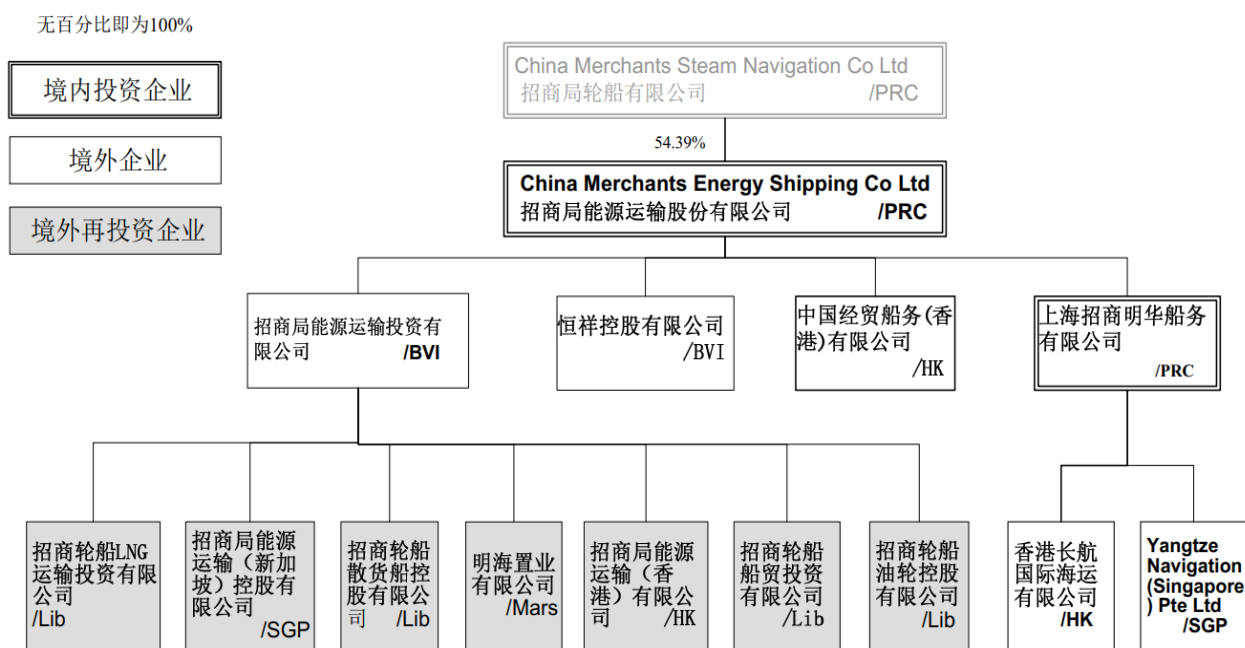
无百分比即为100%

境内投资企业

境外企业

境外再投资企业

China Merchants Steam Navigation Co Ltd
招商局轮船有限公司 /PRC

54.39%

China Merchants Energy Shipping Co Ltd
招商局能源运输股份有限公司 /PRC

招商局能源运输投资有限公司 /BVI

恒祥控股有限公司 /BVI

中国经贸船务(香港)有限公司 /HK

上海招商明华船务有限公司 /PRC

招商轮船LNG运输投资有限公司 /Lib

招商局能源运输（新加坡）控股有限公司 /SGP

招商轮船散货船控股有限公司 /Lib

明海置业有限公司 /Mars

招商局能源运输（香港）有限公司 /HK

招商轮船船贸投资有限公司 /Lib

招商轮船油轮控股有限公司 /Lib

香港长航国际海运有限公司 /HK

Yangtze Navigation (Singapore) Pte Ltd /SGP